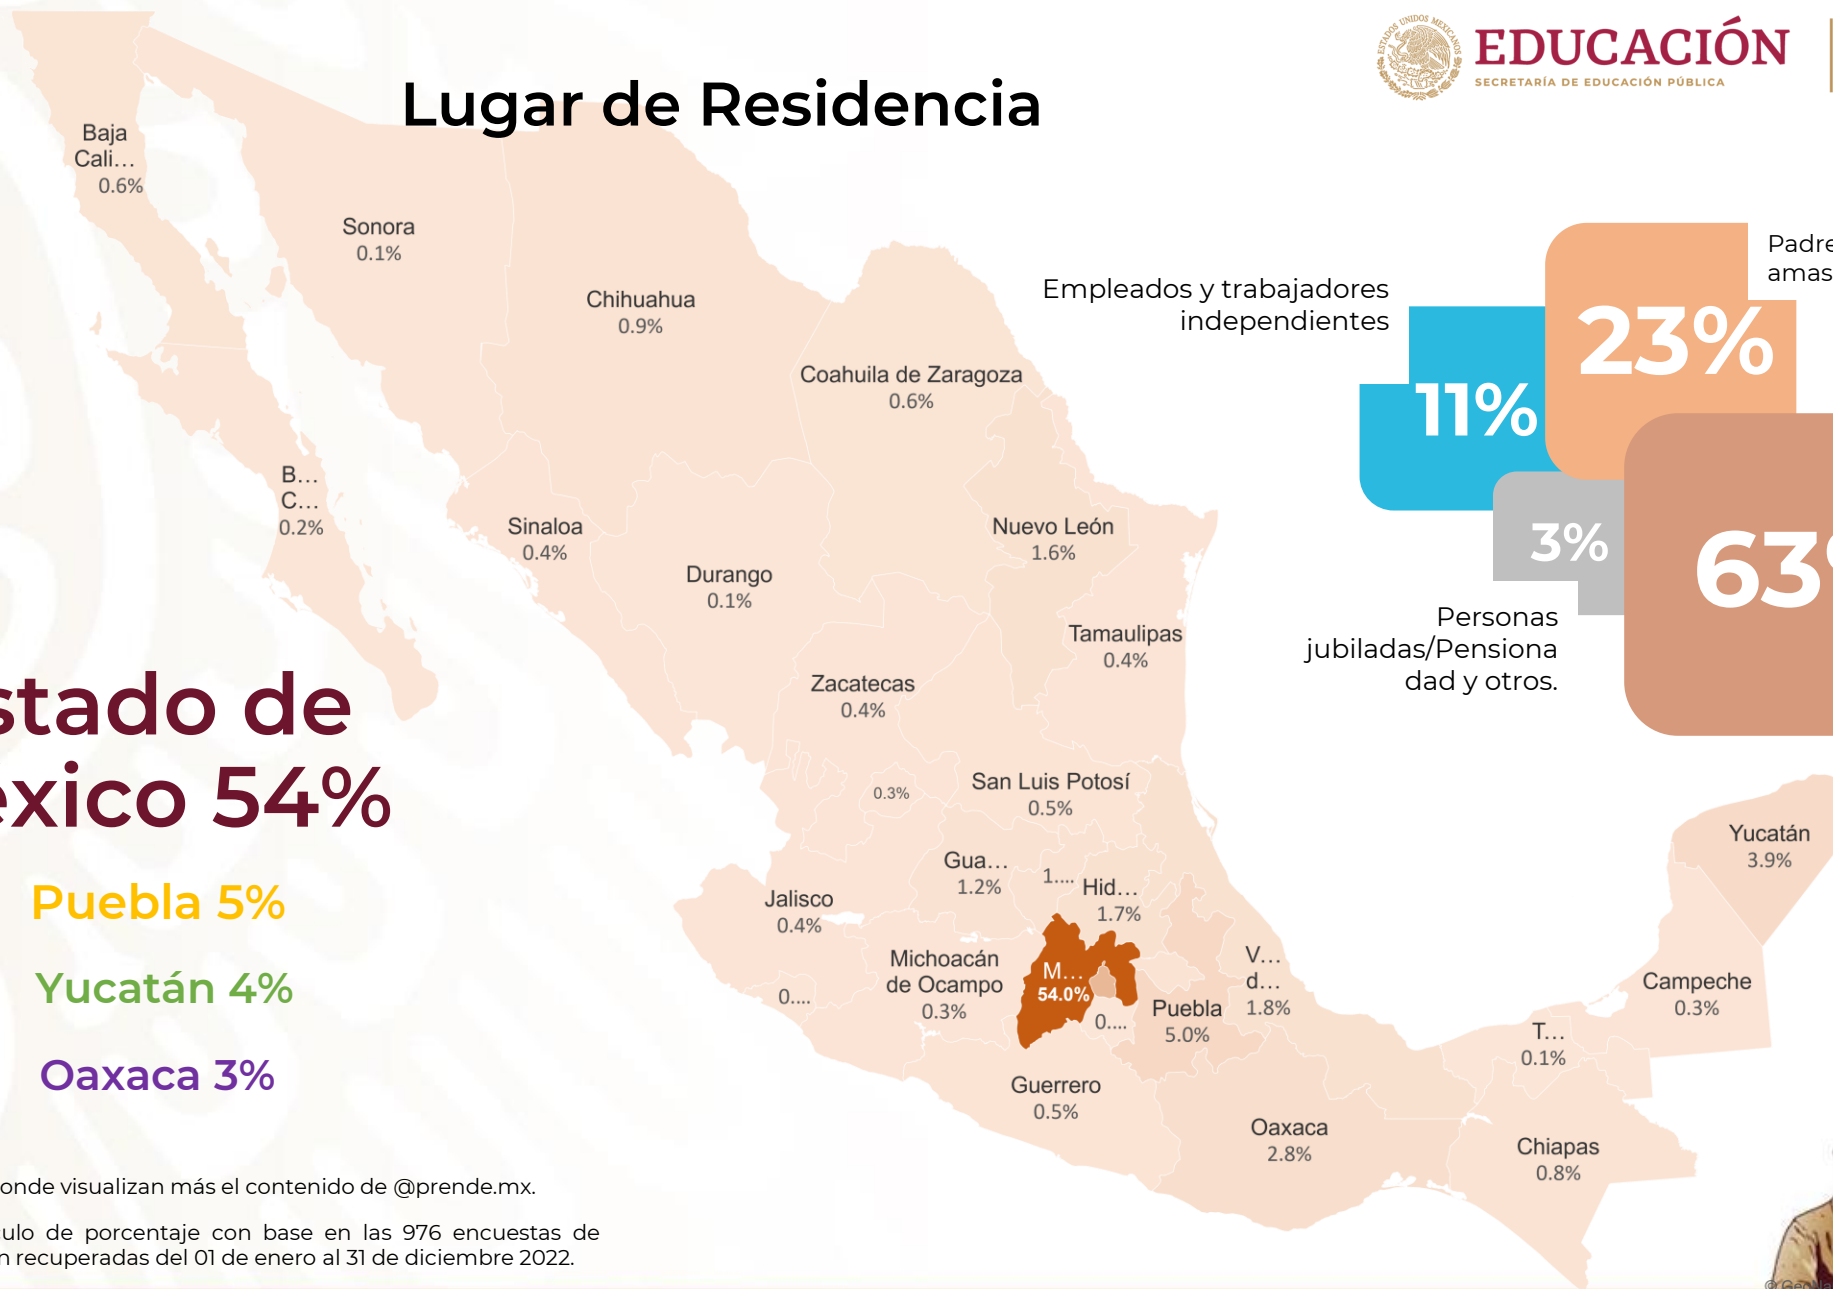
ESTADOS UNIDOS MEXICANOS
EDUCACIÓN
SECRETARÍA DE EDUCACIÓN PÚBLICA

Lugar de Residencia

Baja Cali… 0.6%
Sonora 0.1%
Chihuahua 0.9%
Coahuila de Zaragoza 0.6%
B… C… 0.2%
Sinaloa 0.4%
Durango 0.1%
Nuevo León 1.6%
Tamaulipas 0.4%
Zacatecas 0.4%
0.3%
San Luis Potosí 0.5%
Gua… 1.2%
1.…
Hid… 1.7%
Jalisco 0.4%
Michoacán de Ocampo 0.3%
0.…
M… 54.0%
0.…
Puebla 5.0%
V… d… 1.8%
Guerrero 0.5%
Oaxaca 2.8%
Chiapas 0.8%
T… 0.1%
Campeche 0.3%
Yucatán 3.9%

stado de
exico 54%

Puebla 5%

Yucatán 4%

Oaxaca 3%

onde visualizan más el contenido de @prende.mx.

ulo de porcentaje con base en las 976 encuestas de
n recuperadas del 01 de enero al 31 de diciembre 2022.

Empleados y trabajadores independientes
11%
Padre
amas
23%
3%
63
Personas jubiladas/Pensionadad y otros.